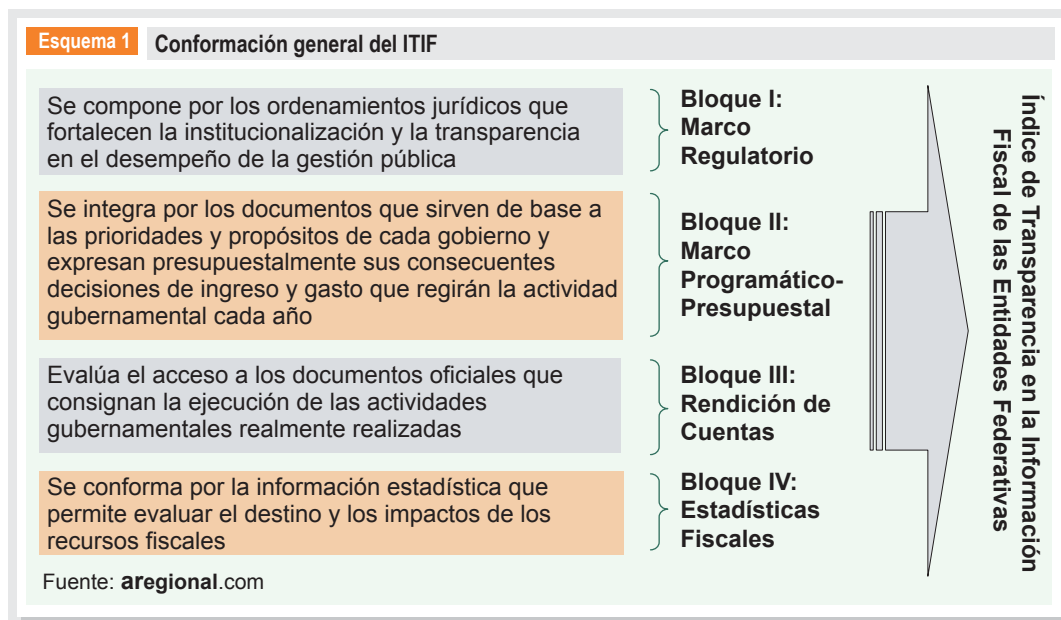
Esquema 1 Conformación general del ITIF

Se compone por los ordenamientos jurídicos que fortalecen la institucionalización y la transparencia en el desempeño de la gestión pública

Bloque I: Marco Regulatorio

Se integra por los documentos que sirven de base a las prioridades y propósitos de cada gobierno y expresan presupuestalmente sus consecuentes decisiones de ingreso y gasto que regirán la actividad gubernamental cada año

Bloque II: Marco Programático-Presupuestal

Evalúa el acceso a los documentos oficiales que consignan la ejecución de las actividades gubernamentales realmente realizadas

Bloque III: Rendición de Cuentas

Se conforma por la información estadística que permite evaluar el destino y los impactos de los recursos fiscales

Bloque IV: Estadísticas Fiscales

Índice de Transparencia en la Información Fiscal de las Entidades Federativas

Fuente: aregional.com